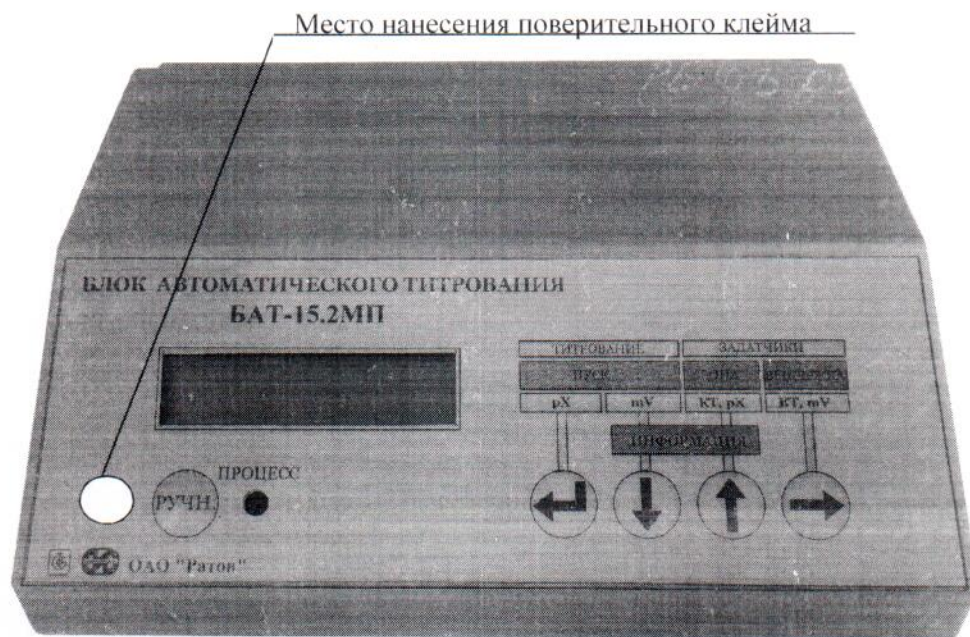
Место нанесения поверительного клейма

БЛОК АВТОМАТИЧЕСКОГО ТИТРОВАНИЯ
БАТ-15.2МП

| ТИТРОВАНИЕ | | ЗАДАТЧИКИ | |
|---|---|---|---|
| ПУСК | | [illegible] | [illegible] |
| pX | mV | KT, pX | KT, mV |

ИНФОРМАЦИЯ

ПРОЦЕСС

РУЧН.

ОАО "Ратон"